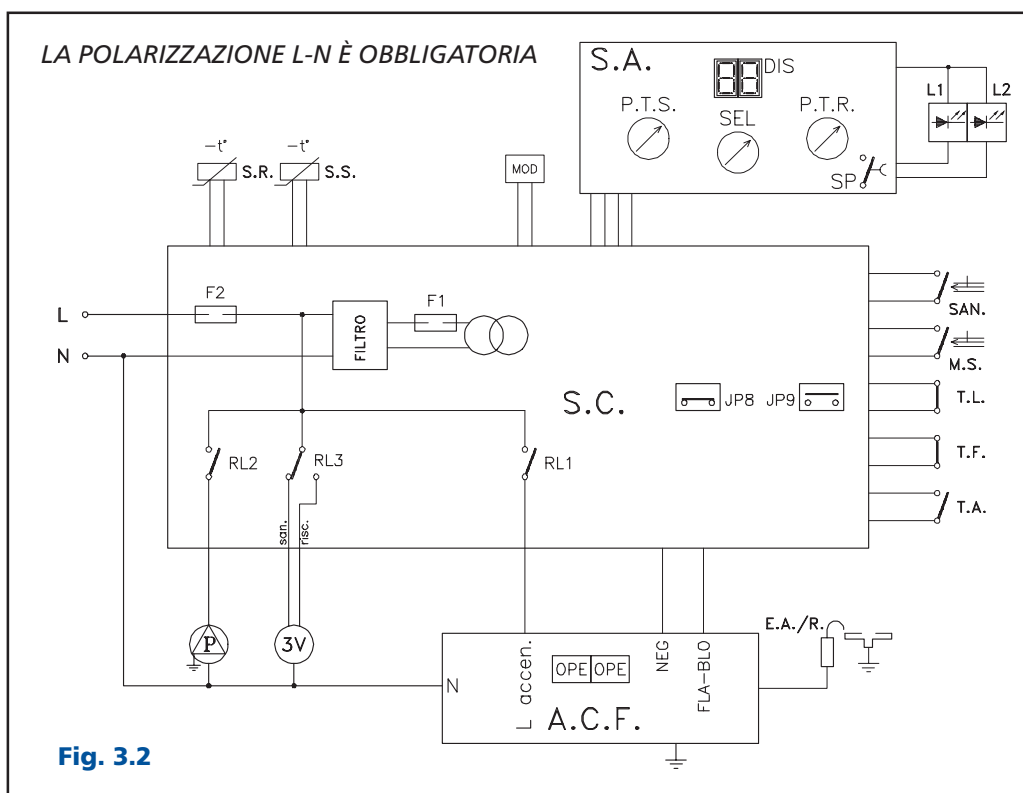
LA POLARIZZAZIONE L-N È OBBLIGATORIA

S.A.
DIS
P.T.S.
SEL
P.T.R.
SP
L1
L2

−t°
S.R.
−t°
S.S.
MOD

L
N
F2
FILTRO
F1
S.C.
JP8
JP9
RL2
RL3
RL1
san.
risc.

SAN.
M.S.
T.L.
T.F.
T.A.

P
3V
N
L accen.
OPE OPE
NEG
FLA−BLO
A.C.F.
E.A./R.

Fig. 3.2